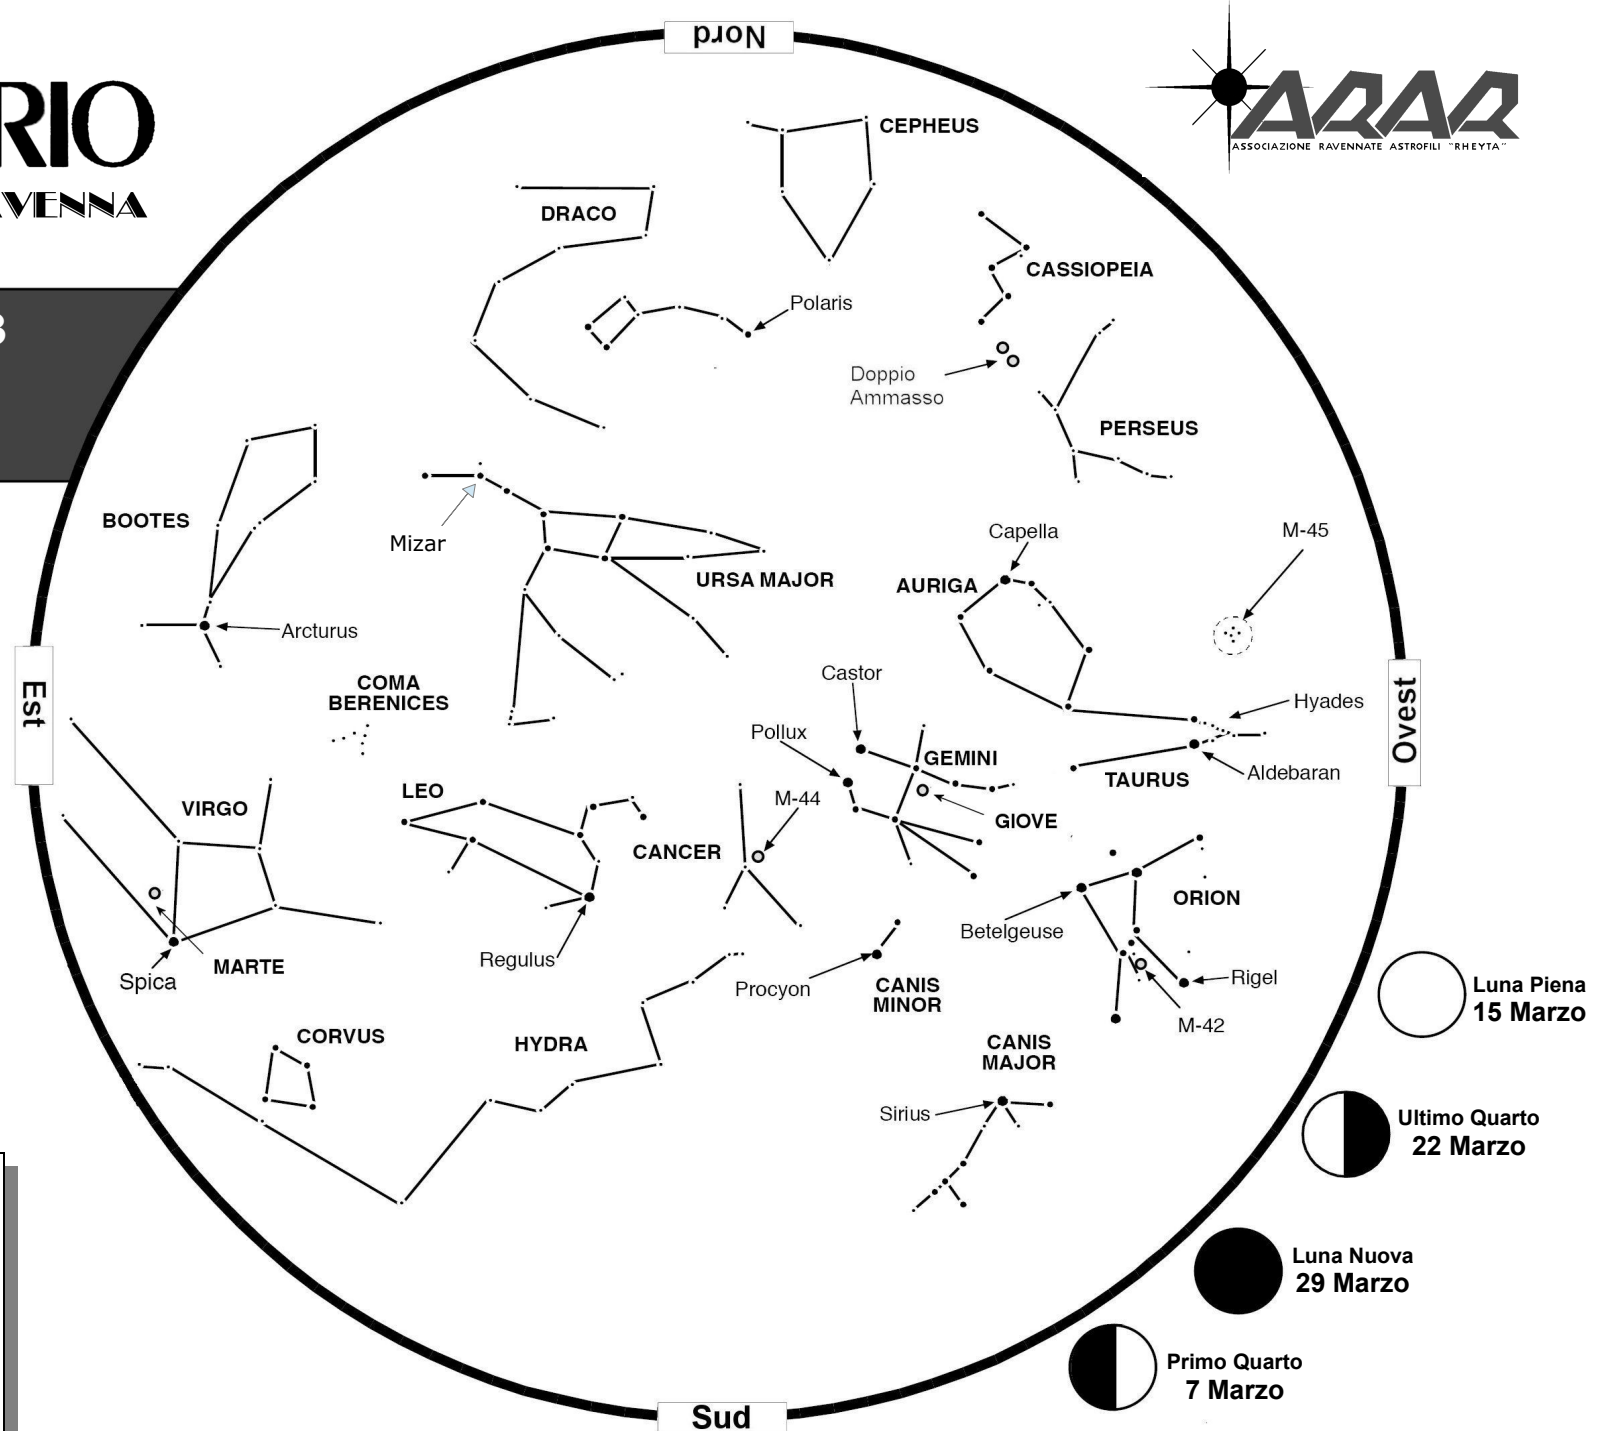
RIO
VENNA

Nord

ARAR
ASSOCIAZIONE RAVENNATE ASTROFILI "RHEYTA"

CEPHEUS
DRACO
CASSIOPEIA
Polaris
Doppio Ammasso
PERSEUS
BOOTES
Mizar
URSA MAJOR
Capella
M-45
AURIGA
Arcturus
Est
COMA BERENICES
Castor
Hyades
Ovest
Pollux
GEMINI
Aldebaran
TAURUS
LEO
M-44
VIRGO
GIOVE
CANCER
ORION
Betelgeuse
MARTE
Regulus
Rigel
Spica
Procyon
CANIS MINOR
M-42
Luna Piena 15 Marzo
CORVUS
HYDRA
CANIS MAJOR
Sirius
Ultimo Quarto 22 Marzo
Luna Nuova 29 Marzo
Primo Quarto 7 Marzo
Sud